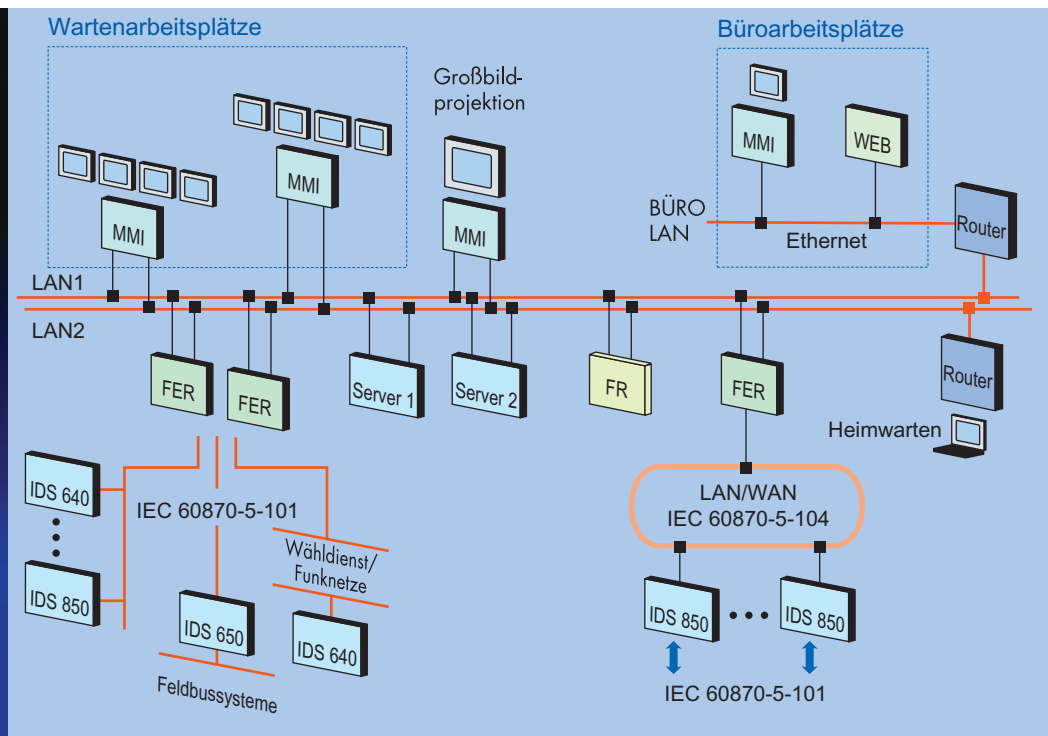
Wartenarbeitsplätze

Großbild-projektion

Büroarbeitsplätze

MMI

MMI

MMI

MMI

WEB

BÜRO LAN

Ethernet

Router

LAN1

LAN2

FER

FER

Server 1

Server 2

FR

FER

Router

Heimwarten

IDS 640

IDS 850

IEC 60870-5-101

Wähldienst/ Funknetze

IDS 650

IDS 640

Feldbussysteme

LAN/WAN
IEC 60870-5-104

IDS 850

IDS 850

IEC 60870-5-101